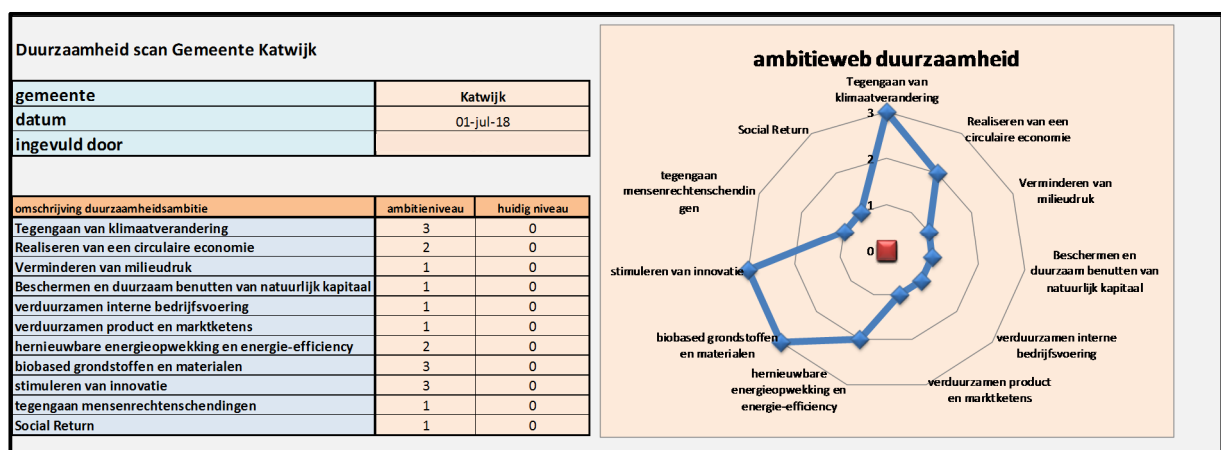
Duurzaamheid scan Gemeente Katwijk

| gemeente | Katwijk |
|---|---|
| datum | 01-jul-18 |
| ingevuld door | |

| omschrijving duurzaamheidsambitie | ambitieniveau | huidig niveau |
|---|---|---|
| Tegengaan van klimaatverandering | 3 | 0 |
| Realiseren van een circulaire economie | 2 | 0 |
| Verminderen van milieudruk | 1 | 0 |
| Beschermen en duurzaam benutten van natuurlijk kapitaal | 1 | 0 |
| verduurzamen interne bedrijfsvoering | 1 | 0 |
| verduurzamen product en marktketens | 1 | 0 |
| hernieuwbare energieopwekking en energie-efficiency | 2 | 0 |
| biobased grondstoffen en materialen | 3 | 0 |
| stimuleren van innovatie | 3 | 0 |
| tegengaan mensenrechtenschendingen | 1 | 0 |
| Social Return | 1 | 0 |

ambitieweb duurzaamheid

Tegengaan van klimaatverandering

Realiseren van een circulaire economie

Verminderen van milieudruk

Beschermen en duurzaam benutten van natuurlijk kapitaal

verduurzamen interne bedrijfsvoering

verduurzamen product en marktketens

hernieuwbare energieopwekking en energie-efficiency

biobased grondstoffen en materialen

stimuleren van innovatie

tegengaan mensenrechtenschendingen

Social Return

3
2
1
0